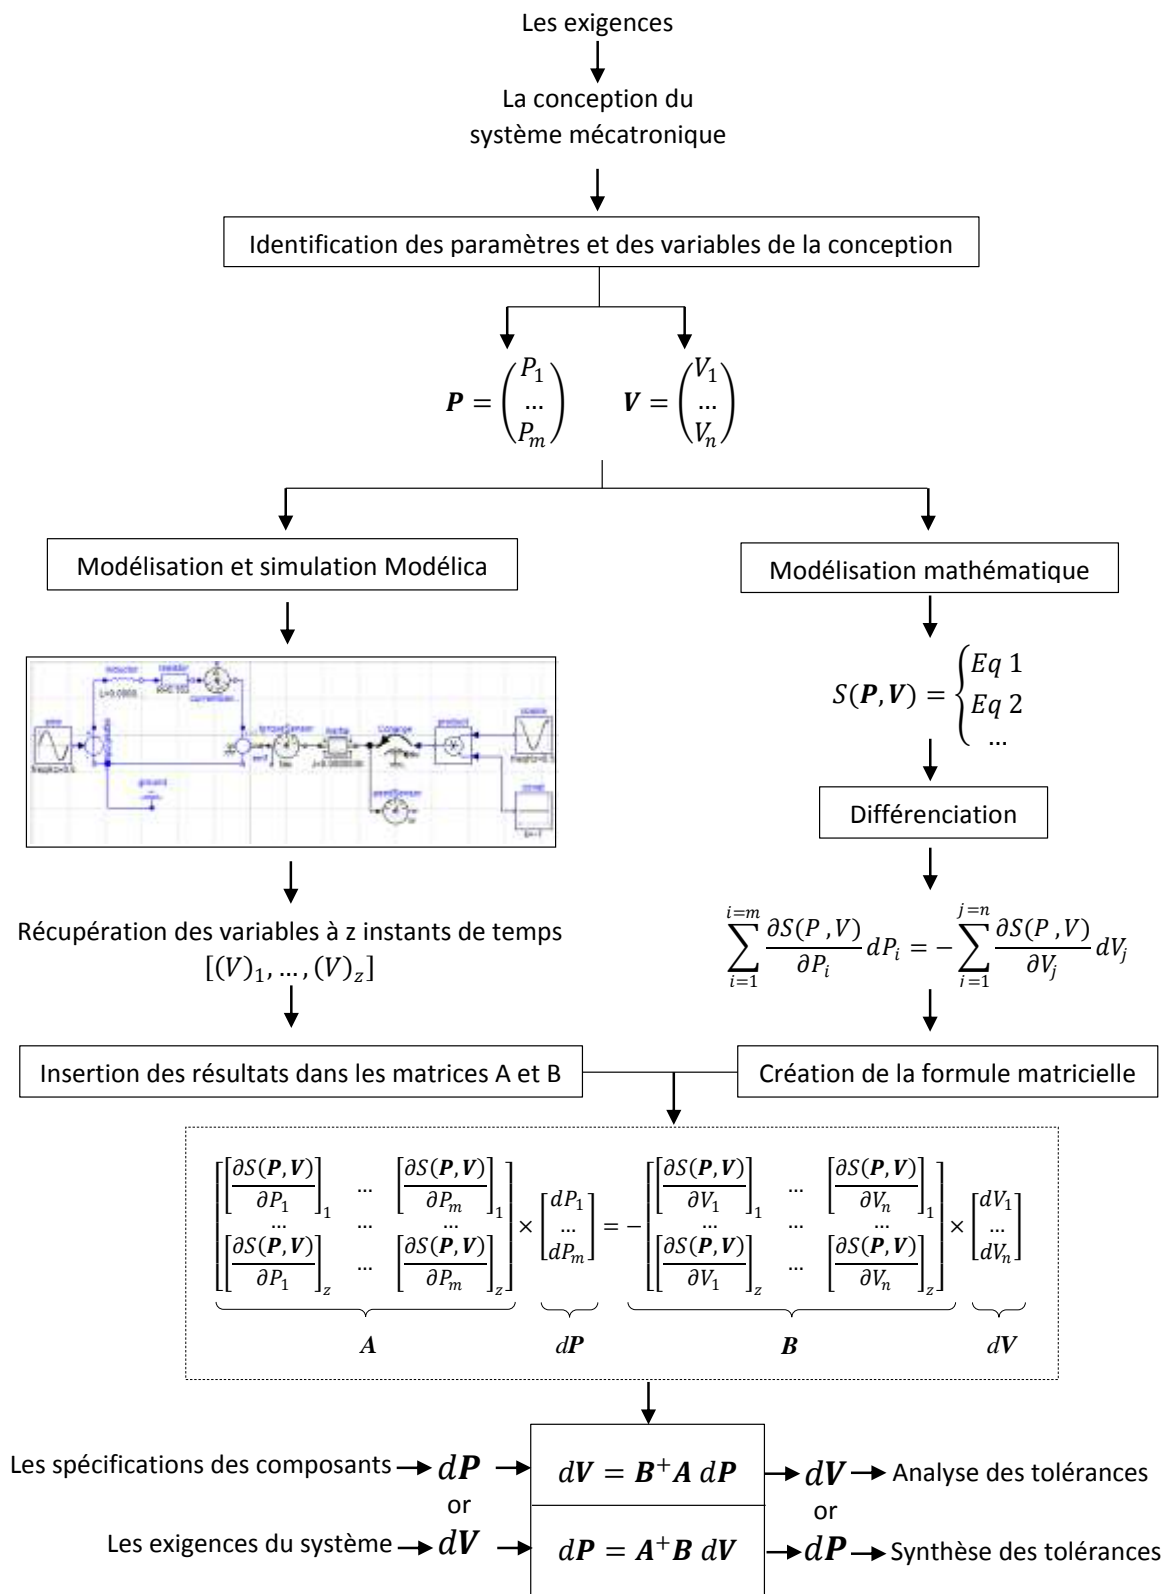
Les exigences

La conception du système mécatronique

Identification des paramètres et des variables de la conception

$\boldsymbol{P} = \begin{pmatrix} P_1 \\ \dots \\ P_m \end{pmatrix}$ $\boldsymbol{V} = \begin{pmatrix} V_1 \\ \dots \\ V_n \end{pmatrix}$

Modélisation et simulation Modélica

Modélisation mathématique

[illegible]

$S(\boldsymbol{P},\boldsymbol{V}) = \begin{cases} Eq\ 1 \\ Eq\ 2 \\ \dots \end{cases}$

Différenciation

Récupération des variables à z instants de temps $[(V)_1, \dots, (V)_z]$

$\sum_{i=1}^{i=m} \frac{\partial S(P\ ,V)}{\partial P_i} dP_i = -\sum_{i=1}^{j=n} \frac{\partial S(P\ ,V)}{\partial V_j} dV_j$

Insertion des résultats dans les matrices A et B

Création de la formule matricielle

$\underbrace{\begin{bmatrix} \left[\frac{\partial S(\boldsymbol{P},\boldsymbol{V})}{\partial P_1}\right]_1 & \dots & \left[\frac{\partial S(\boldsymbol{P},\boldsymbol{V})}{\partial P_m}\right]_1 \\ \dots & \dots & \dots \\ \left[\frac{\partial S(\boldsymbol{P},\boldsymbol{V})}{\partial P_1}\right]_z & \dots & \left[\frac{\partial S(\boldsymbol{P},\boldsymbol{V})}{\partial P_m}\right]_z \end{bmatrix}}_{\boldsymbol{A}} \times \underbrace{\begin{bmatrix} dP_1 \\ \dots \\ dP_m \end{bmatrix}}_{d\boldsymbol{P}} = -\underbrace{\begin{bmatrix} \left[\frac{\partial S(\boldsymbol{P},\boldsymbol{V})}{\partial V_1}\right]_1 & \dots & \left[\frac{\partial S(\boldsymbol{P},\boldsymbol{V})}{\partial V_n}\right]_1 \\ \dots & \dots & \dots \\ \left[\frac{\partial S(\boldsymbol{P},\boldsymbol{V})}{\partial V_1}\right]_z & \dots & \left[\frac{\partial S(\boldsymbol{P},\boldsymbol{V})}{\partial V_n}\right]_z \end{bmatrix}}_{\boldsymbol{B}} \times \underbrace{\begin{bmatrix} dV_1 \\ \dots \\ dV_n \end{bmatrix}}_{d\boldsymbol{V}}$

Les spécifications des composants → $d\boldsymbol{P}$ → $d\boldsymbol{V} = \boldsymbol{B}^{+}\boldsymbol{A}\ d\boldsymbol{P}$ → $d\boldsymbol{V}$ → Analyse des tolérances

or

or

Les exigences du système → $d\boldsymbol{V}$ → $d\boldsymbol{P} = \boldsymbol{A}^{+}\boldsymbol{B}\ d\boldsymbol{V}$ → $d\boldsymbol{P}$ → Synthèse des tolérances